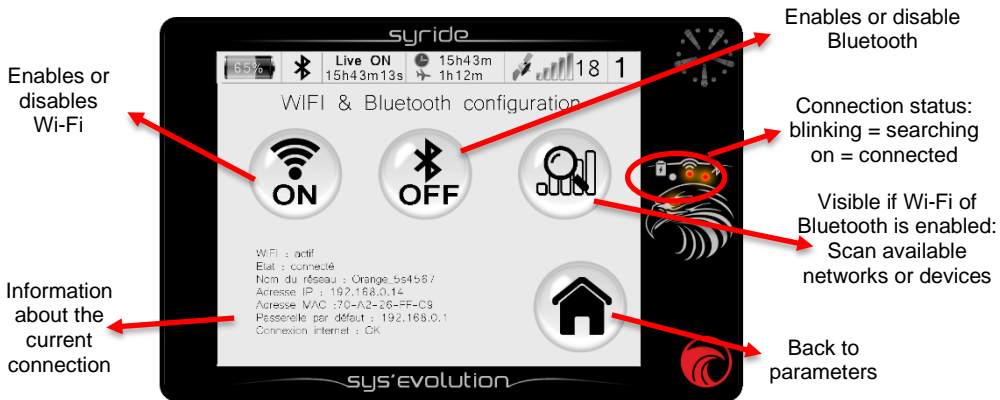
syride

65%

Live ON
15h43m13s

15h43m
1h12m

18 1

WIFI & Bluetooth configuration

ON

OFF

WIFI : actif
Etat : connecté
Nom du réseau : Orange_5s4567
Adresse IP : 192.168.0.14
Adresse MAC :70-A2-26-FF-C9
Passerelle par défaut : 192.168.0.1
Connexion internet : OK

sys'evolution

Enables or disables Wi-Fi

Enables or disable Bluetooth

Connection status: blinking = searching on = connected

Visible if Wi-Fi of Bluetooth is enabled: Scan available networks or devices

Information about the current connection

Back to parameters